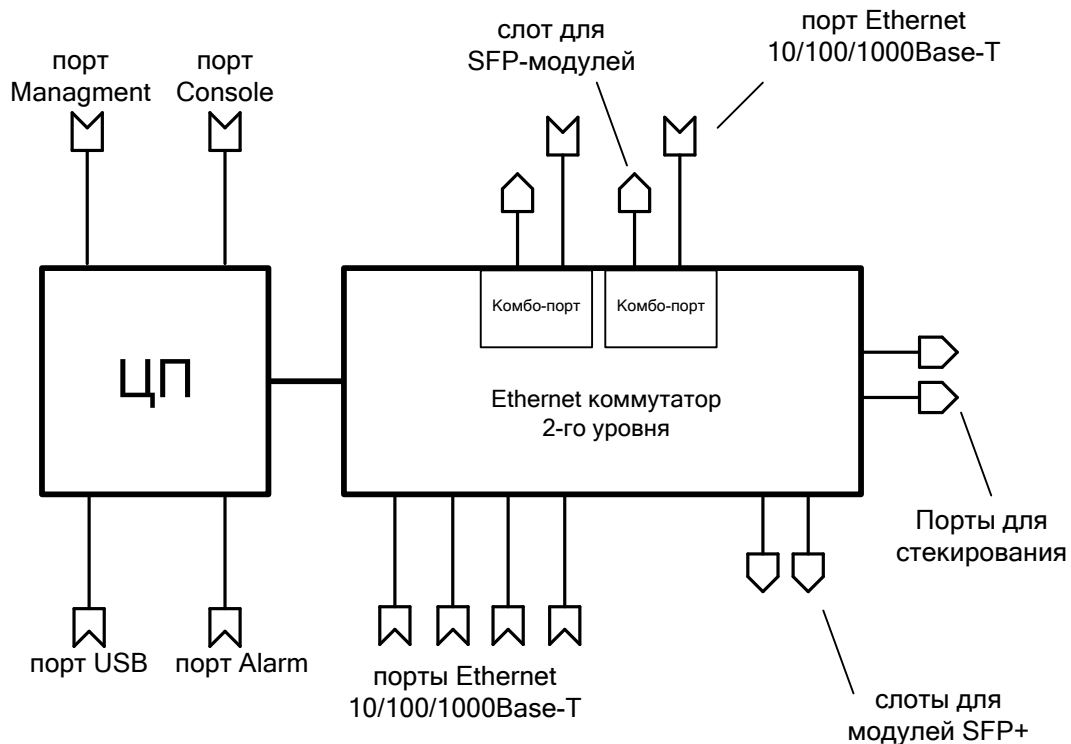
порт Managment

порт Console

слот для SFP-модулей

порт Ethernet 10/100/1000Base-T

Комбо-порт

Комбо-порт

ЦП

Ethernet коммутатор 2-го уровня

Порты для стекирования

порт USB

порт Alarm

порты Ethernet 10/100/1000Base-T

слоты для модулей SFP+